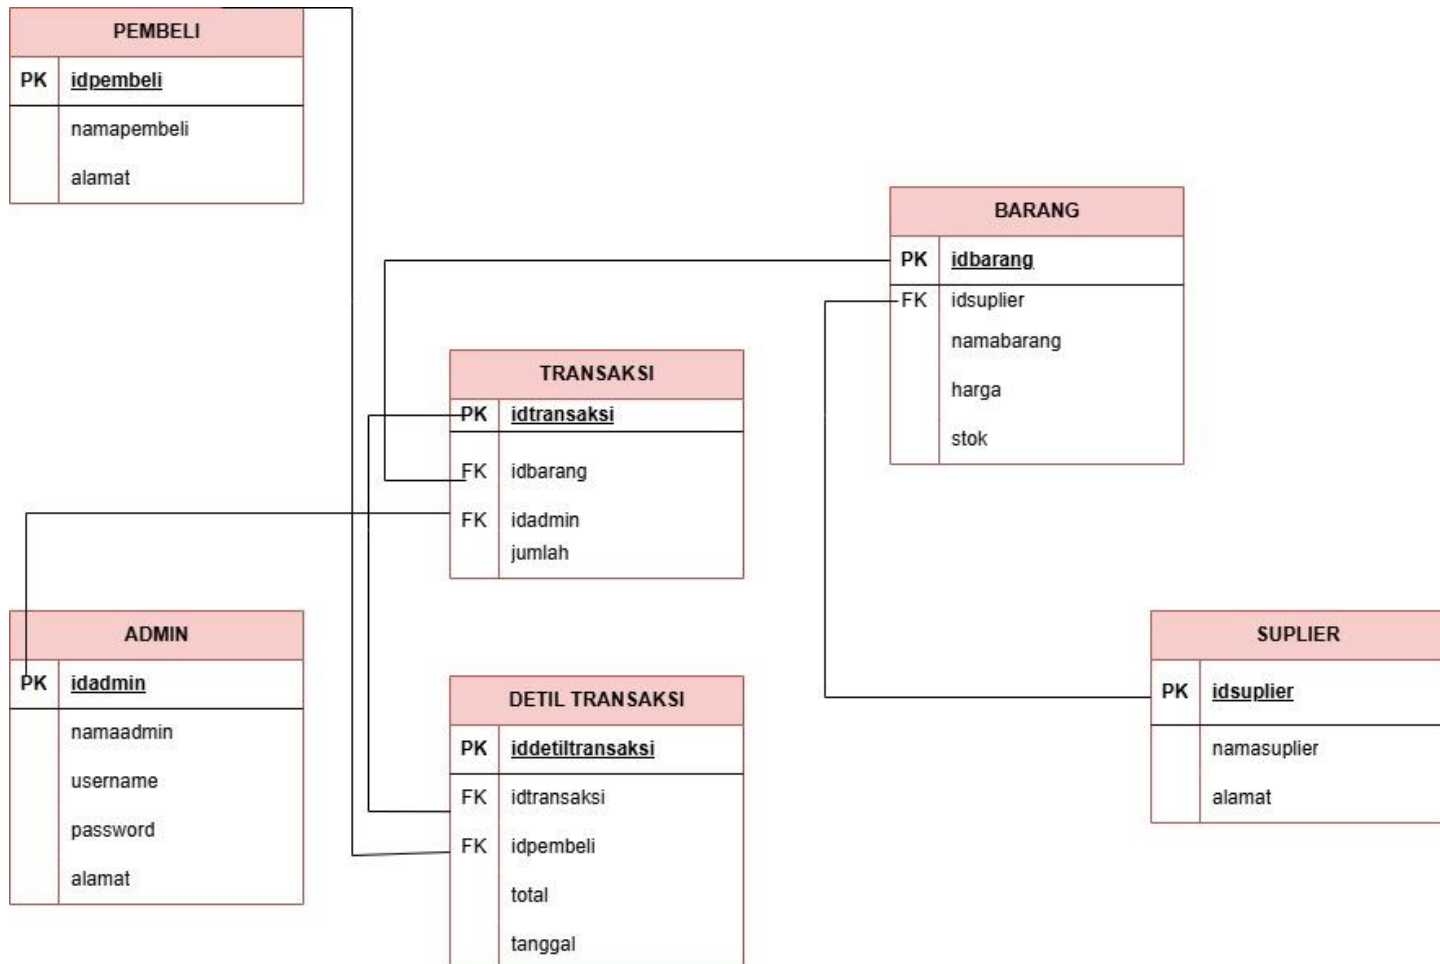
PEMBELI
PK idpembeli
namapembeli
alamat

BARANG
PK idbarang
FK idsuplier
namabarang
harga
stok

TRANSAKSI
PK idtransaksi
FK idbarang
FK idadmin
jumlah

ADMIN
PK idadmin
namaadmin
username
password
alamat

DETIL TRANSAKSI
PK iddetiltransaksi
FK idtransaksi
FK idpembeli
total
tanggal

SUPLIER
PK idsuplier
namasuplier
alamat